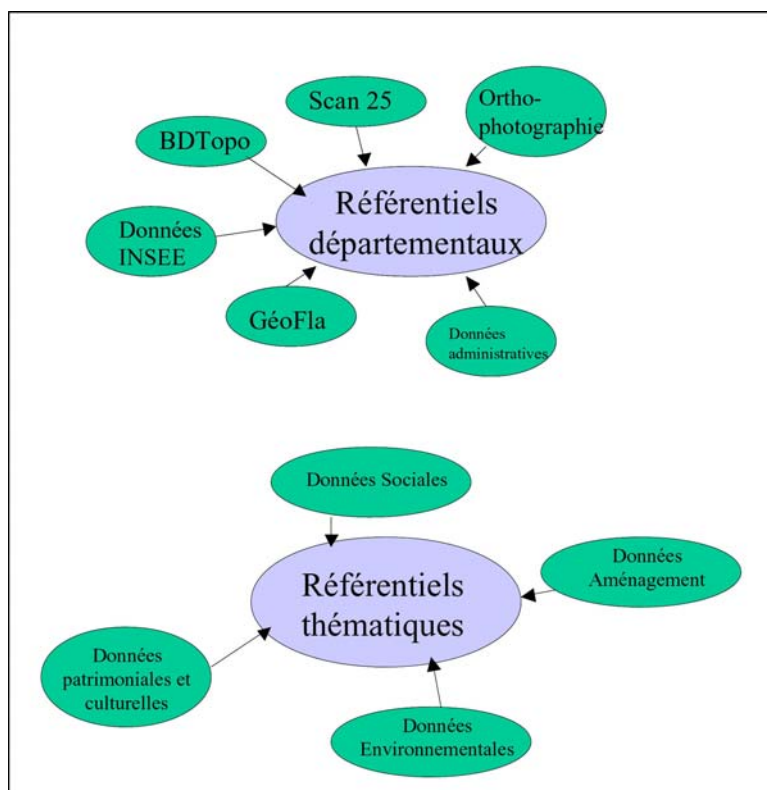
Scan 25

Ortho-photographie

BDTopo

Référentiels départementaux

Données INSEE

GéoFla

Données administratives

Données Sociales

Référentiels thématiques

Données Aménagement

Données patrimoniales et culturelles

Données Environnementales